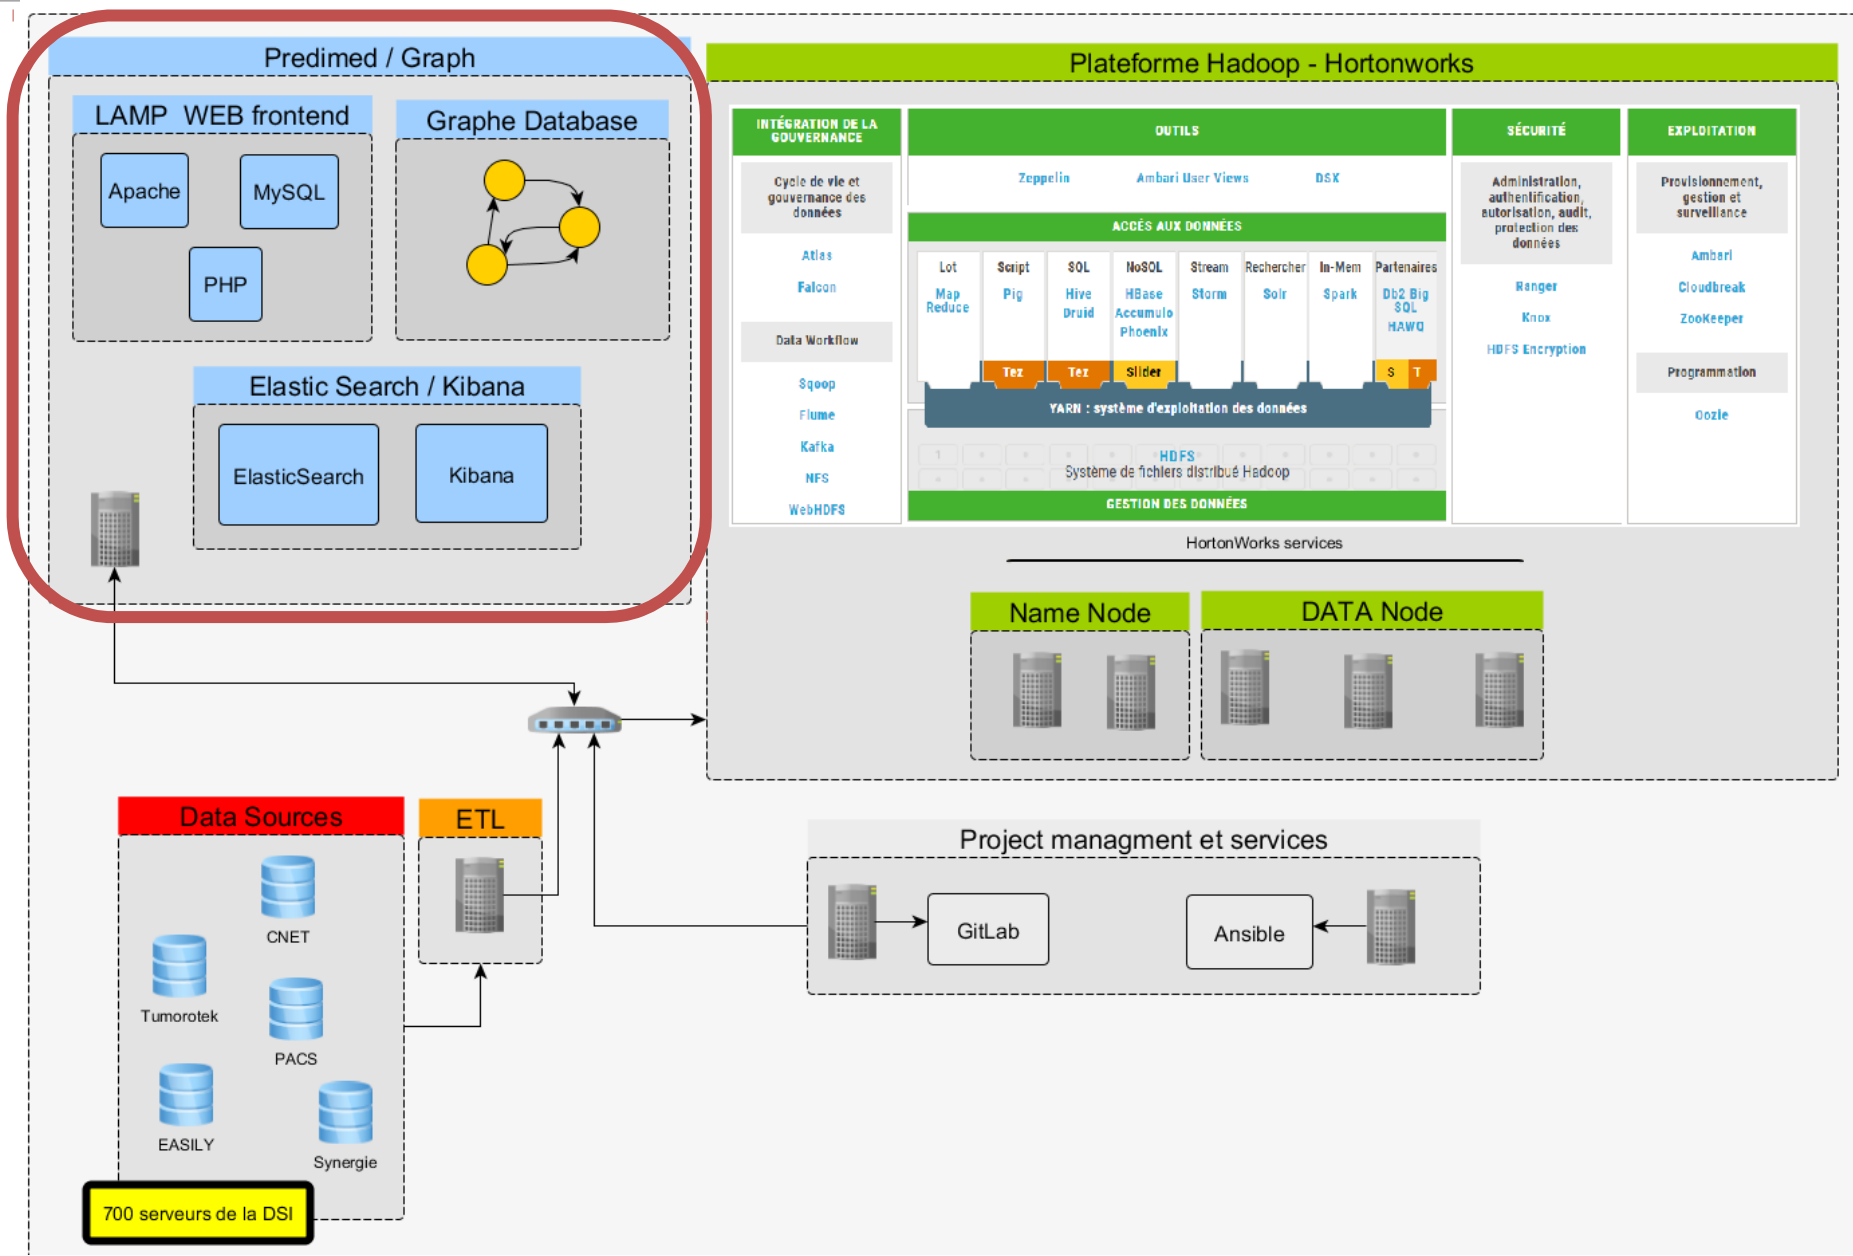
Predimed / Graph

LAMP WEB frontend

Apache

MySQL

PHP

Graphe Database

Elastic Search / Kibana

ElasticSearch

Kibana

Plateforme Hadoop - Hortonworks

INTÉGRATION DE LA GOUVERNANCE

Cycle de vie et gouvernance des données

Atlas

Falcon

Data Workflow

Sqoop

Flume

Kafka

NFS

WebHDFS

OUTILS

Zeppelin

Ambari User Views

DSX

ACCÈS AUX DONNÉES

| Lot | Script | SQL | NoSQL | Stream | Rechercher | In-Mem | Partenaires |
|---|---|---|---|---|---|---|---|
| Map Reduce | Pig | Hive Druid | HBase Accumulo Phoenix | Storm | Solr | Spark | Db2 Big SQL HAWQ |

Tez

Tez

Slider

S

T

YARN : système d'exploitation des données

HDFS

Système de fichiers distribué Hadoop

GESTION DES DONNÉES

SÉCURITÉ

Administration, authentification, autorisation, audit, protection des données

Ranger

Knox

HDFS Encryption

EXPLOITATION

Provisionnement, gestion et surveillance

Ambari

Cloudbreak

ZooKeeper

Programmation

Oozie

HortonWorks services

Name Node

DATA Node

Data Sources

CNET

Tumorotek

PACS

EASILY

Synergie

700 serveurs de la DSI

ETL

Project managment et services

GitLab

Ansible